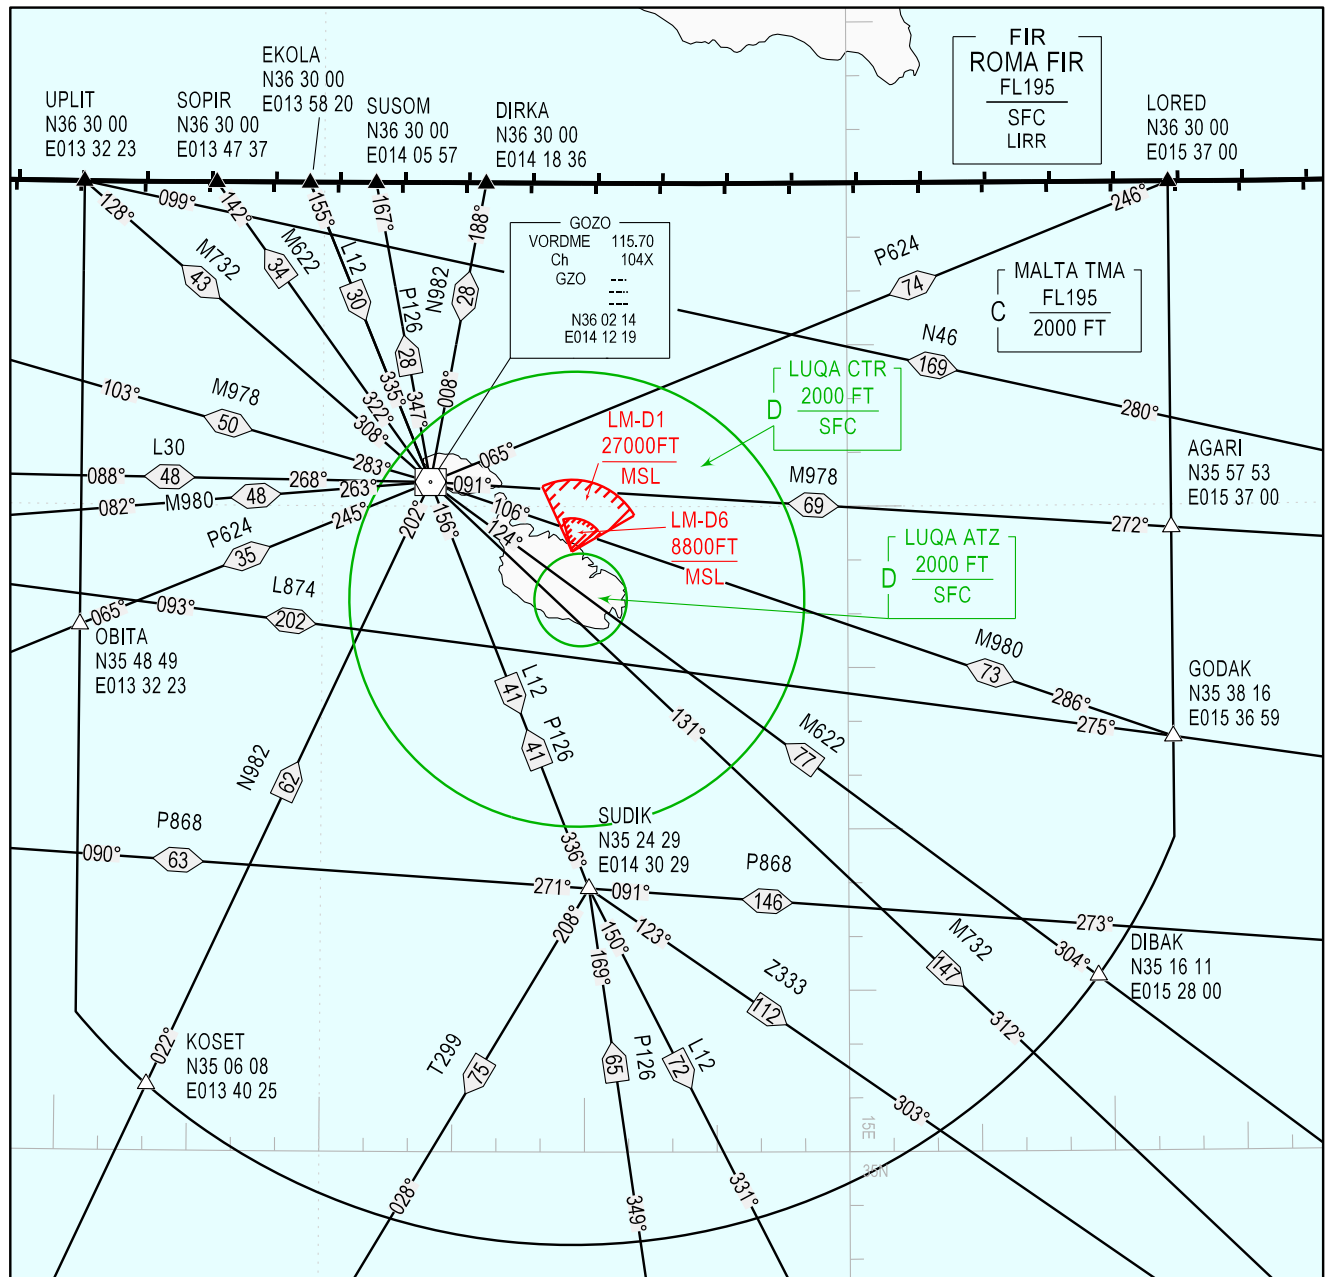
FIR
ROMA FIR
FL195
SFC
LIRR

UPLIT
N36 30 00
E013 32 23

SOPIR
N36 30 00
E013 47 37

EKOLA
N36 30 00
E013 58 20

SUSOM
N36 30 00
E014 05 57

DIRKA
N36 30 00
E014 18 36

LORED
N36 30 00
E015 37 00

099° 128° 142° 155° 167° 188° 246°

M732 43
M622 34
L12 30
P126 28
N982 28
335° 347° 008° 322° 308°

GOZO
VORDME 115.70
Ch 104X
GZO
N36 02 14
E014 12 19

P624 74

MALTA TMA
C FL195
2000 FT

N46 169
280°

103° M978 50
283°
L30
088° 48 268°
082° M980 48 263°
245°
065°
091°

LUQA CTR
D 2000 FT
SFC

LM-D1
27000FT
MSL

LM-D6
8800FT
MSL

M978 69
272°

AGARI
N35 57 53
E015 37 00

106° 124° 156° 202°

P624 35
065° 093°
L874 202

OBITA
N35 48 49
E013 32 23

LUQA ATZ
D 2000 FT
SFC

M980 73
286°
275°

GODAK
N35 38 16
E015 36 59

L12 41
P126 41
131°
M622 77

N982 62

P868
090° 63

SUDIK
N35 24 29
E014 30 29
336°
271° 091°
P868 146
273°

208° 150° 169° 123°
Z333 112
M732 147
304°

DIBAK
N35 16 11
E015 28 00

312°

022°
KOSET
N35 06 08
E013 40 25

T299 75
P126 65
L12 72
303°

15E
35N

028° 349° 331°